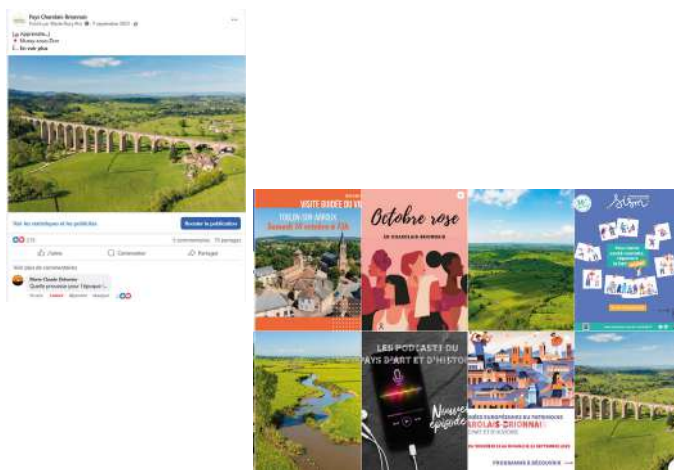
Pays Charolais-Brionnais
Publié par Marie-Rory Pro · 7 septembre 2023 ·

Le Apprenez...
Musay-sous-Dun
... En voir plus

Voir les statistiques et les publicités
Booster la publication
172
5 commentaires 15 partages
J'aime
Commenter
Partager
Voir plus de commentaires
Marie-Claude Delorme
Quelle province pour l'époque !...
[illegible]

VISITE GUIDÉE DU VI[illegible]
TOULON-SUR-ARROUX
Samedi 14 octobre à 15h

Octobre rose
EN CHAROLAIS-BRIONNAIS

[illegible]

LES PODCASTS DU PAYS D'ART ET D'HISTO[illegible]
Nouvel épisode

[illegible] EUROPÉENNES DU PATRIMOINE
CHAROLAIS-BRIONNAI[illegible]
PROGRAMME À DÉCOUVRIR